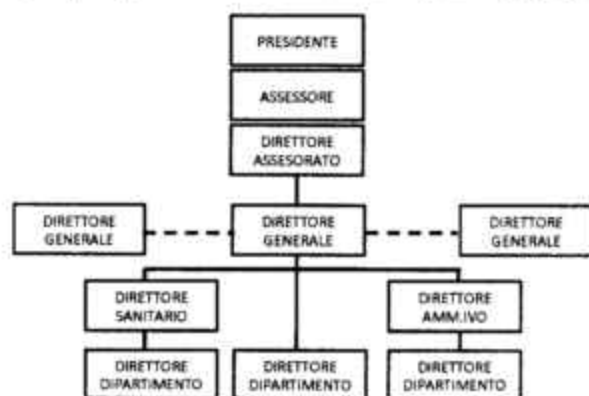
PRESIDENTE

ASSESSORE

DIRETTORE ASSESORATO

DIRETTORE GENERALE

DIRETTORE GENERALE

DIRETTORE GENERALE

DIRETTORE SANITARIO

DIRETTORE AMM.IVO

DIRETTORE DIPARTIMENTO

DIRETTORE DIPARTIMENTO

DIRETTORE DIPARTIMENTO